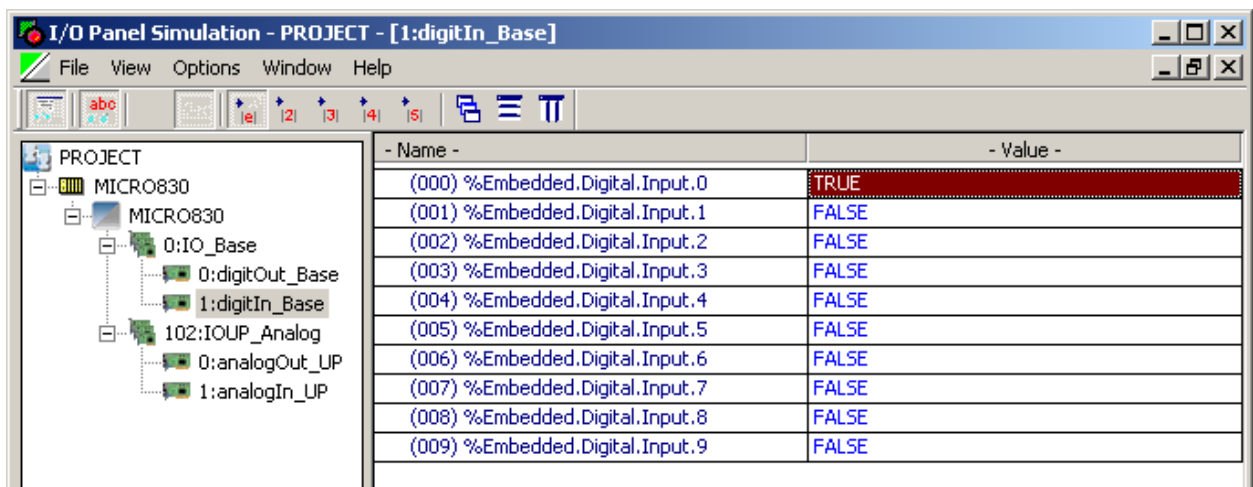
I/O Panel Simulation - PROJECT - [1:digitIn_Base]

File View Options Window Help

abc

e 2 3 4 5

PROJECT
MICRO830
MICRO830
0:IO_Base
0:digitOut_Base
1:digitIn_Base
102:IOUP_Analog
0:analogOut_UP
1:analogIn_UP

| - Name - | - Value - |
|---|---|
| (000) %Embedded.Digital.Input.0 | TRUE |
| (001) %Embedded.Digital.Input.1 | FALSE |
| (002) %Embedded.Digital.Input.2 | FALSE |
| (003) %Embedded.Digital.Input.3 | FALSE |
| (004) %Embedded.Digital.Input.4 | FALSE |
| (005) %Embedded.Digital.Input.5 | FALSE |
| (006) %Embedded.Digital.Input.6 | FALSE |
| (007) %Embedded.Digital.Input.7 | FALSE |
| (008) %Embedded.Digital.Input.8 | FALSE |
| (009) %Embedded.Digital.Input.9 | FALSE |